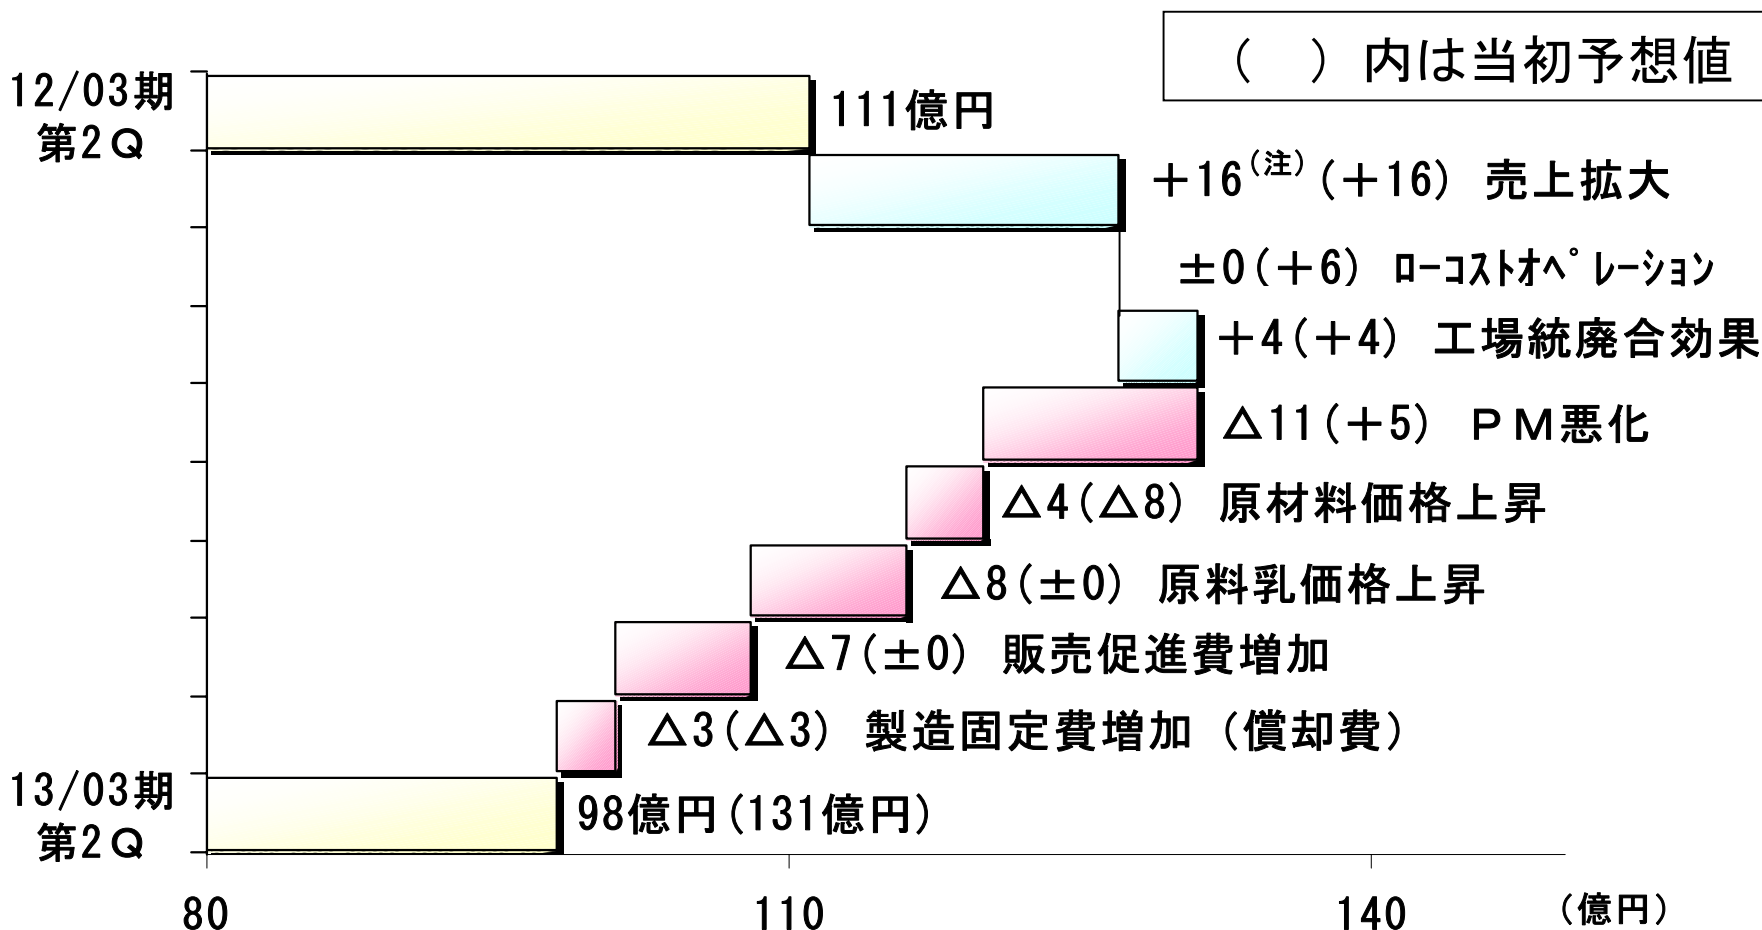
（　）内は当初予想値

12/03期
第2Q

111億円

＋16$^{(注)}$（＋16） 売上拡大

±0（＋6） ローコストオペレーション

＋4（＋4） 工場統廃合効果

△11（＋5） ＰＭ悪化

△4（△8） 原材料価格上昇

△8（±0） 原料乳価格上昇

△7（±0） 販売促進費増加

△3（△3） 製造固定費増加（償却費）

13/03期
第2Q

98億円（131億円）

80
110
140
（億円）